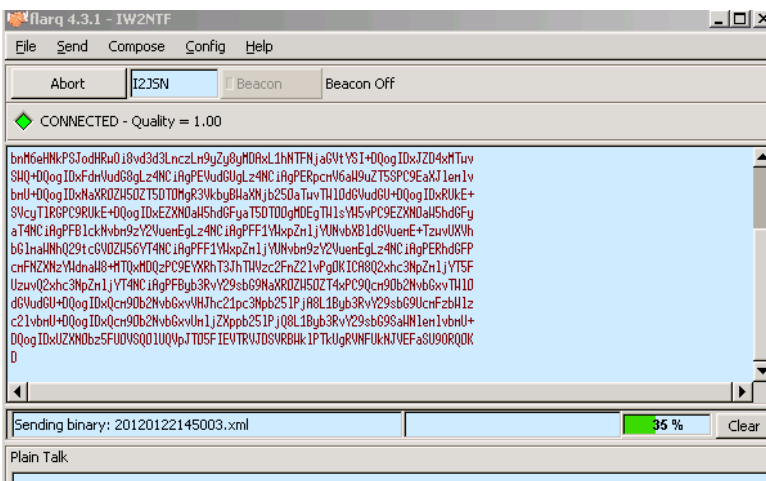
flarq 4.3.1 - IW2NTF

File Send Compose Config Help

Abort I2JSN Beacon Beacon Off

CONNECTED - Quality = 1.00

bnM6eHNkPSJodHRwOi8vd3d3LnczLm9yZy8yMDAxL1hNTFNjaGVtYSI+DQogIDxJZD4xMTwv
SWQ+DQogIDxFdmVudG8gLz4NCiAgPEVudGUgLz4NCiAgPERpcnV6aW9uZT5SPC9EaXJlenlv
bmU+DQogIDxNaXR0ZW50ZT5DTOMgR3VkbyBWaXNjb250aTwvTW10dGVudGU+DQogIDxRUkE+
SVcyTlRGPC9RUkE+DQogIDxEZXN0aW5hdGFyaT5DTOOgMDEgTW1sYW5vPC9EZXN0aW5hdGFy
aT4NCiAgPFB1ckNvbn9zY2VuemEgLz4NCiAgPFF1YWxpZnljYUNvbXB1dGVuemE+TzwvUXVh
bG1maWNhQ29tcGV0ZW56YT4NCiAgPFF1YWxpZnljYUNvbn9zY2VuemEgLz4NCiAgPERhdGFP
cnFNZXNzYWdnaW8+MTQxMDQzPC9EYXRhT3JhTWVzc2FnZ21vPgOKICA8Q2xhc3NpZmljYT5F
UzwvQ2xhc3NpZmljYT4NCiAgPFByb3RvY29sbG9NaXRORW50ZT4xPC9Qcm90b2NvbGxvTW10
dGVudGU+DQogIDxQcm90b2NvbGxvVHJhc21pc3Npb251PjA8L1Byb3RvY29sbG9UcmFzbW1z
c21vbmU+DQogIDxQcm90b2NvbGxvUmljZXppb251PjQ8L1Byb3RvY29sbG9SaWNlemlvbmU+
DQogIDxUZXNOb25FUOVSQO1UQVpJTO5FIEVTRVJDSVRBWk1PTkUgRVNFUkNJVEFaSU9OQOK
D

Sending binary: 20120122145003.xml 35 % Clear

Plain Talk